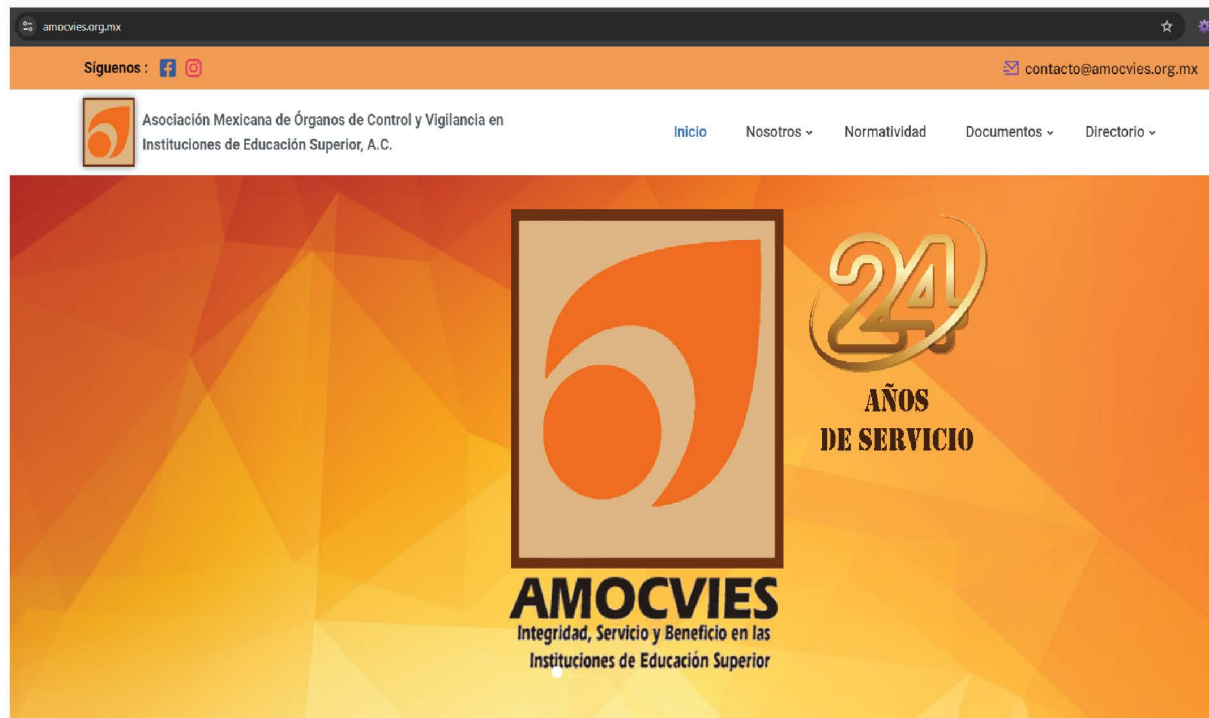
amocvies.org.mx

Síguenos :

contacto@amocvies.org.mx

Asociación Mexicana de Órganos de Control y Vigilancia en Instituciones de Educación Superior, A.C.

Inicio Nosotros Normatividad Documentos Directorio

24

AÑOS
DE SERVICIO

AMOCVIES
Integridad, Servicio y Beneficio en las Instituciones de Educación Superior